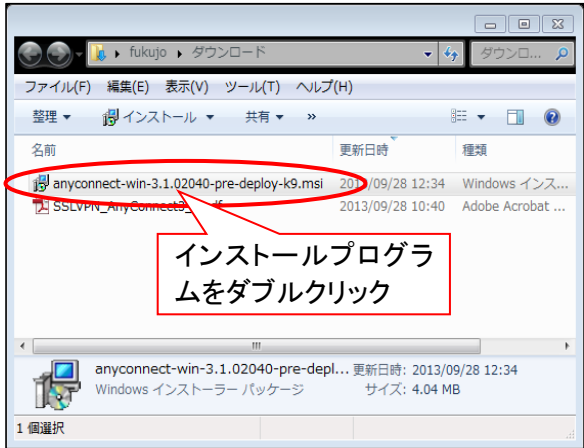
▸ fukujo ▸ ダウンロード

ダウンロ

ファイル(F) 編集(E) 表示(V) ツール(T) ヘルプ(H)

整理 ▾ インストール ▾ 共有 ▾ »

名前 更新日時 種類

anyconnect-win-3.1.02040-pre-deploy-k9.msi 2013/09/28 12:34 Windows インス...

SSLVPN_AnyConnect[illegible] 2013/09/28 10:40 Adobe Acrobat ...

インストールプログラムをダブルクリック

anyconnect-win-3.1.02040-pre-depl... 更新日時: 2013/09/28 12:34

Windows インストーラー パッケージ サイズ: 4.04 MB

1 個選択